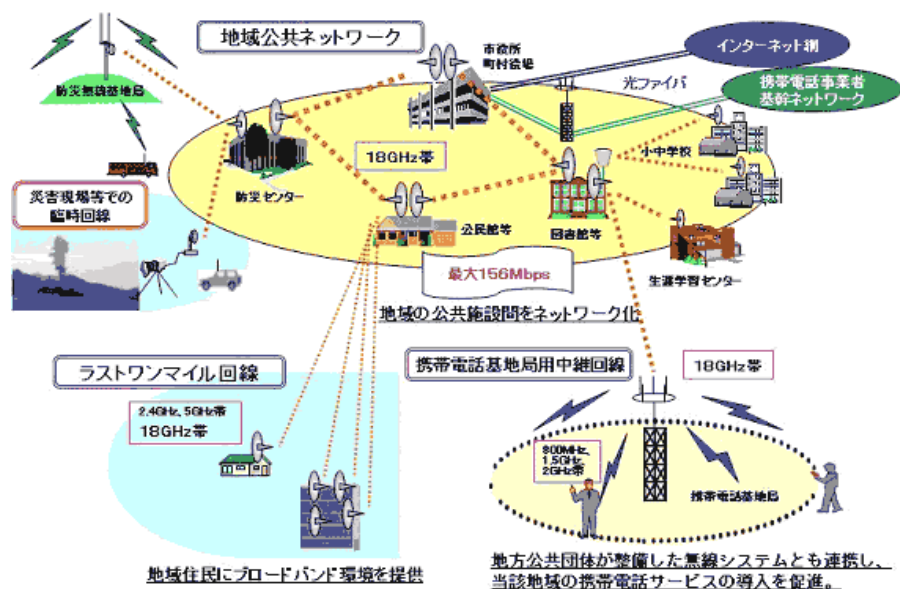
地域公共ネットワーク

防災無線基地局

市役所
町村役場

インターネット網

光ファイバ

携帯電話事業者
基幹ネットワーク

18GHz帯

防災センター

小中学校

災害現場等での
臨時回線

公民館等

図書館等

生涯学習センター

最大156Mbps

地域の公共施設間をネットワーク化

ラストワンマイル回線

2.4GHz、5GHz帯
18GHz帯

携帯電話基地局用中継回線

18GHz帯

800MHz、
1.5GHz、
2GHz帯

携帯電話基地局

地域住民にブロードバンド環境を提供

地方公共団体が整備した無線システムとも連携し、
当該地域の携帯電話サービスの導入を促進。